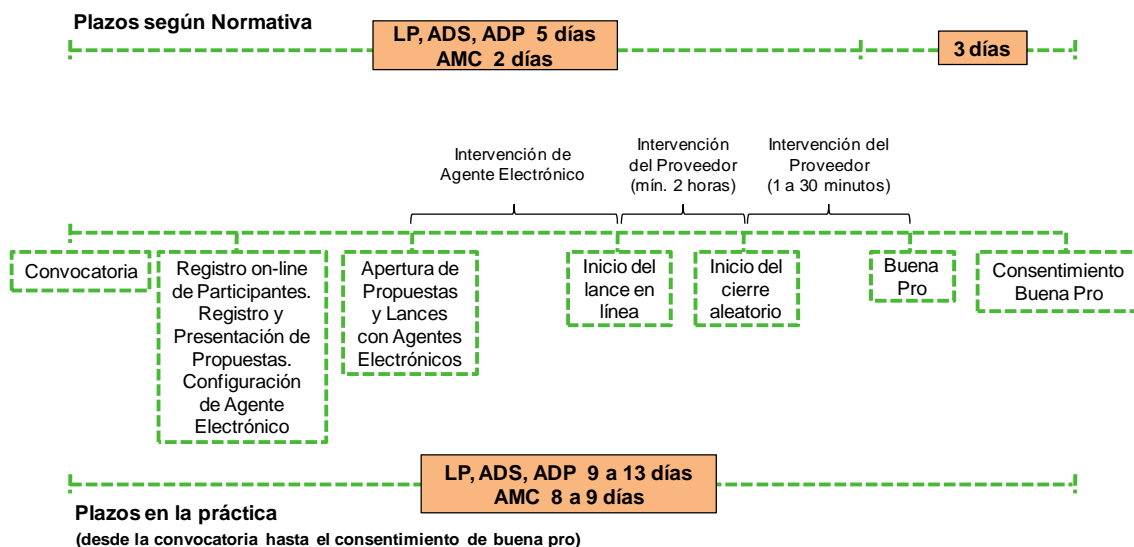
Plazos según Normativa

LP, ADS, ADP 5 días
AMC 2 días

3 días

Intervención de Agente Electrónico

Intervención del Proveedor (mín. 2 horas)

Intervención del Proveedor (1 a 30 minutos)

Convocatoria

Registro on-line de Participantes. Registro y Presentación de Propuestas. Configuración de Agente Electrónico

Apertura de Propuestas y Lances con Agentes Electrónicos

Inicio del lance en línea

Inicio del cierre aleatorio

Buena Pro

Consentimiento Buena Pro

LP, ADS, ADP 9 a 13 días
AMC 8 a 9 días

Plazos en la práctica
(desde la convocatoria hasta el consentimiento de buena pro)